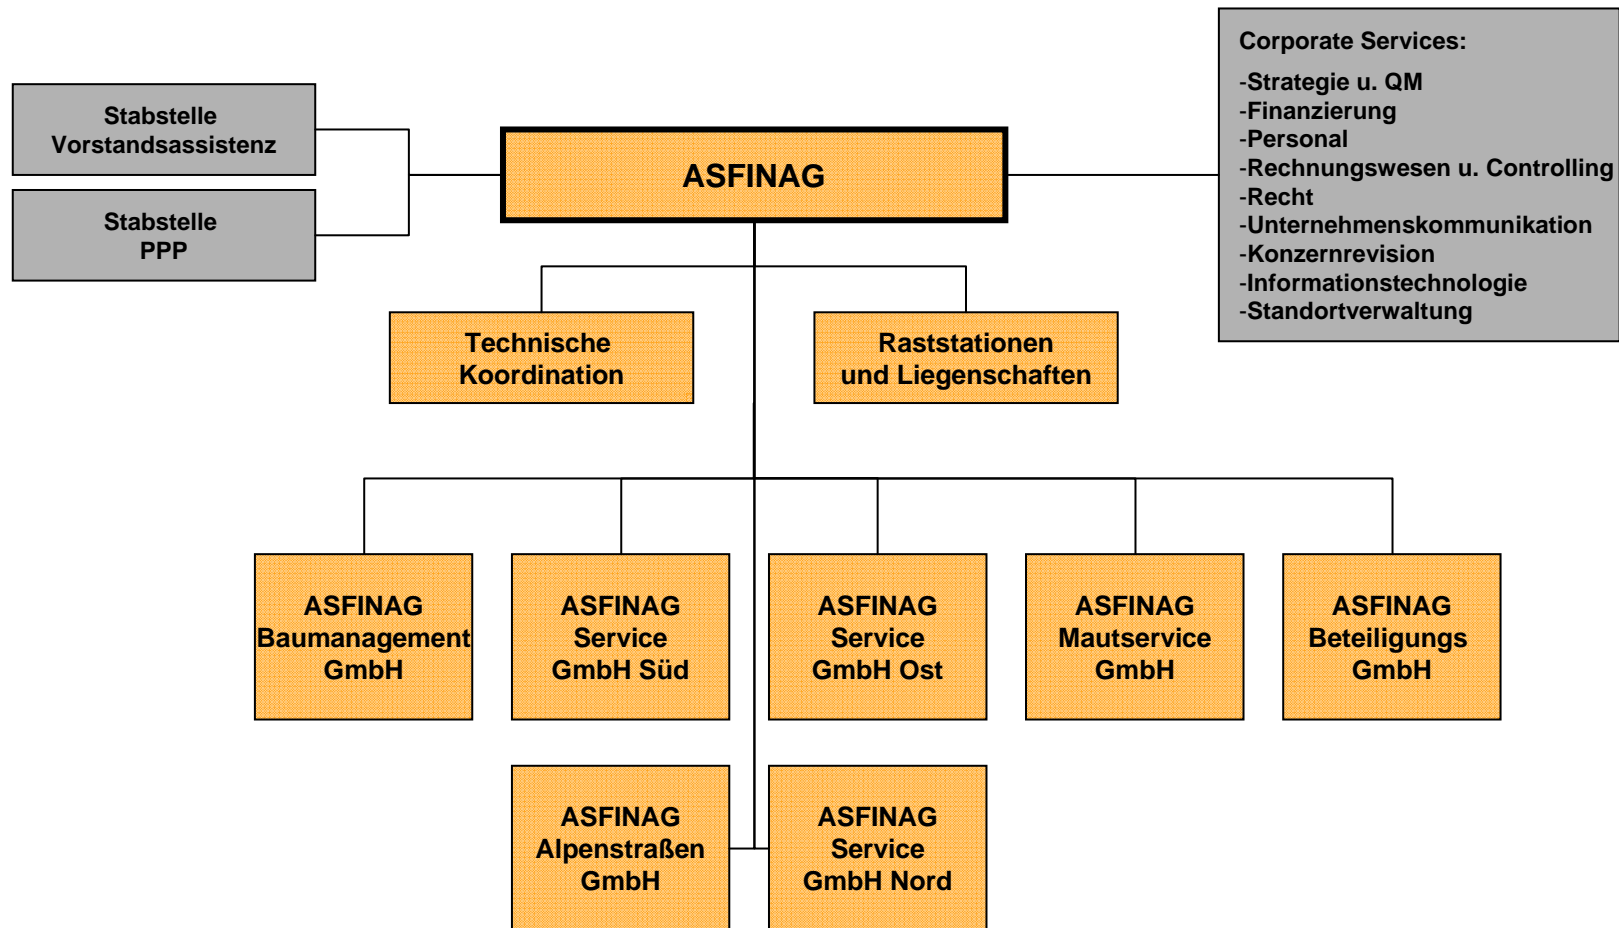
Stabstelle Vorstandsassistenz

Stabstelle PPP

ASFINAG

Corporate Services:
-Strategie u. QM
-Finanzierung
-Personal
-Rechnungswesen u. Controlling
-Recht
-Unternehmenskommunikation
-Konzernrevision
-Informationstechnologie
-Standortverwaltung

Technische Koordination

Raststationen und Liegenschaften

ASFINAG Baumanagement GmbH

ASFINAG Service GmbH Süd

ASFINAG Service GmbH Ost

ASFINAG Mautservice GmbH

ASFINAG Beteiligungs GmbH

ASFINAG Alpenstraßen GmbH

ASFINAG Service GmbH Nord